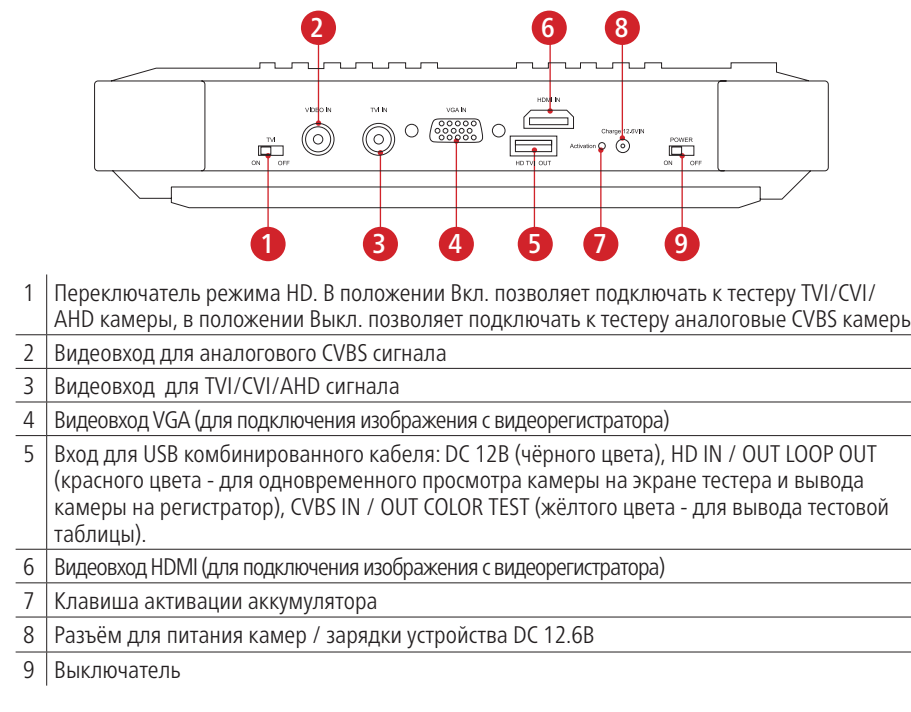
2
6
8
VIDEO IN
TVI IN
VGA IN
HDMI IN
Charge 12.6V IN
TVI
ON OFF
HD TVI OUT
Activation
POWER
ON OFF
1
3
4
5
7
9

| | |
|---|---|
| 1 | Переключатель режима HD. В положении Вкл. позволяет подключать к тестеру TVI/CVI/AHD камеры, в положении Выкл. позволяет подключать к тестеру аналоговые CVBS камерь |
| 2 | Видеовход для аналогового CVBS сигнала |
| 3 | Видеовход для TVI/CVI/AHD сигнала |
| 4 | Видеовход VGA (для подключения изображения с видеорегистратора) |
| 5 | Вход для USB комбинированного кабеля: DC 12В (чёрного цвета), HD IN / OUT LOOP OUT (красного цвета - для одновременного просмотра камеры на экране тестера и вывода камеры на регистратор), CVBS IN / OUT COLOR TEST (жёлтого цвета - для вывода тестовой таблицы). |
| 6 | Видеовход HDMI (для подключения изображения с видеорегистратора) |
| 7 | Клавиша активации аккумулятора |
| 8 | Разъём для питания камер / зарядки устройства DC 12.6В |
| 9 | Выключатель |